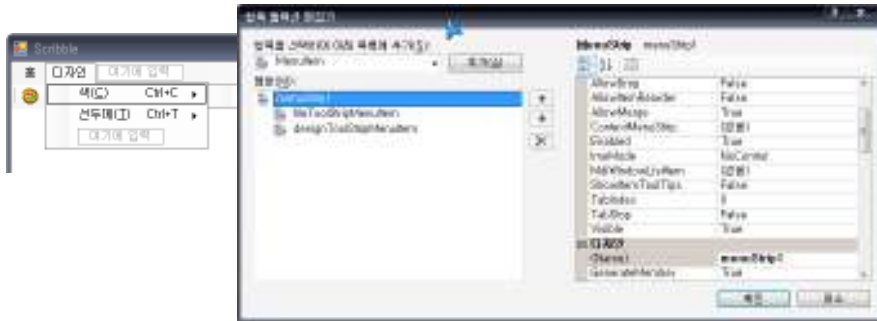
Scribble
홈 디자인 여기에 입력
색(C) Ctrl+C ▸
선두께(T) Ctrl+T ▸
여기에 입력

항목 컬렉션 편집기
항목을 선택하여 이곳 목록에 추가(S):
MenuItem
추가(A)
멤버(M):
menuStrip1
fileToolStripMenuItem
designToolStripMenuItem

MenuStrip menuStrip1

| | |
|---|---|
| AllowDrop | False |
| AllowItemReorder | False |
| AllowMerge | True |
| ContextMenuStrip | (없음) |
| Enabled | True |
| ImeMode | NoControl |
| MdiWindowListItem | (없음) |
| ShowItemToolTips | False |
| TabIndex | 0 |
| TabStop | False |
| Visible | True |
| 디자인 | |
| (Name) | menuStrip1 |
| GenerateMember | True |

확인 취소